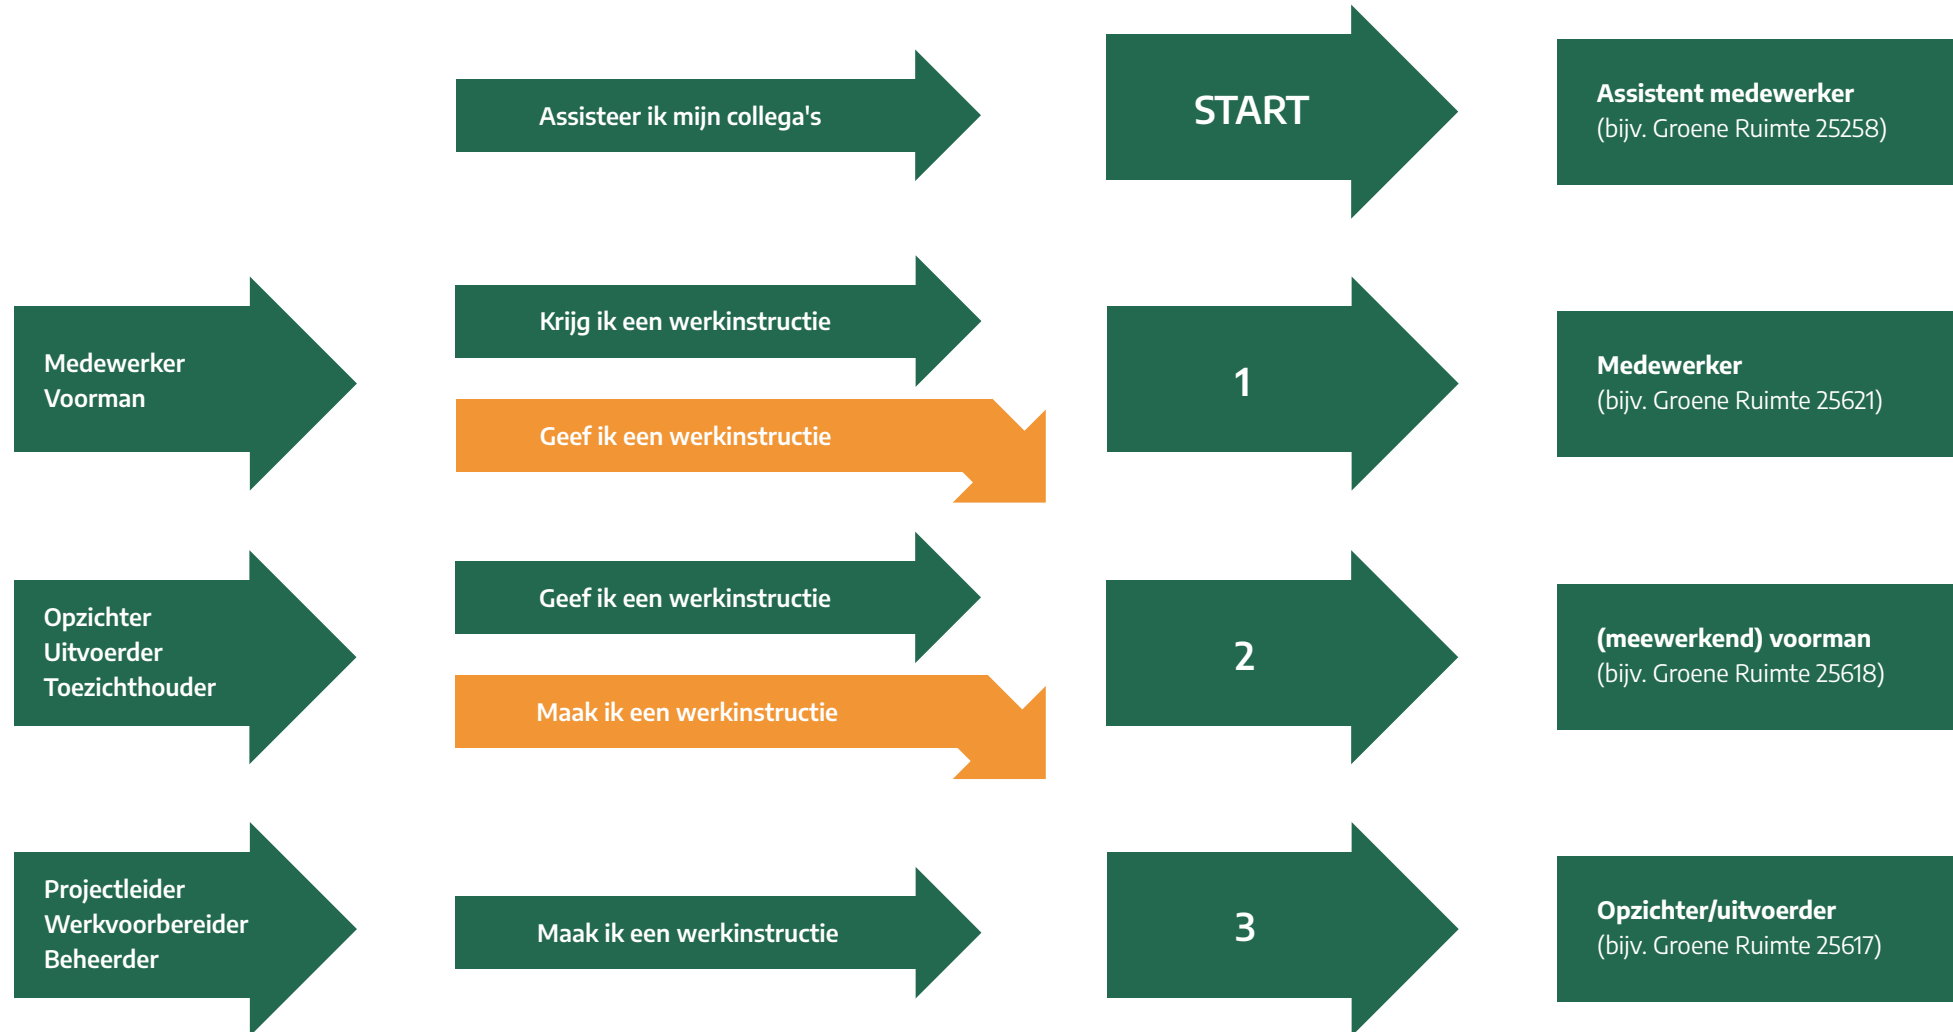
Assisteer ik mijn collega's

START

Assistent medewerker
(bijv. Groene Ruimte 25258)

Medewerker
Voorman

Krijg ik een werkinstructie

Geef ik een werkinstructie

1

Medewerker
(bijv. Groene Ruimte 25621)

Opzichter
Uitvoerder
Toezichthouder

Geef ik een werkinstructie

Maak ik een werkinstructie

2

(meewerkend) voorman
(bijv. Groene Ruimte 25618)

Projectleider
Werkvoorbereider
Beheerder

Maak ik een werkinstructie

3

Opzichter/uitvoerder
(bijv. Groene Ruimte 25617)